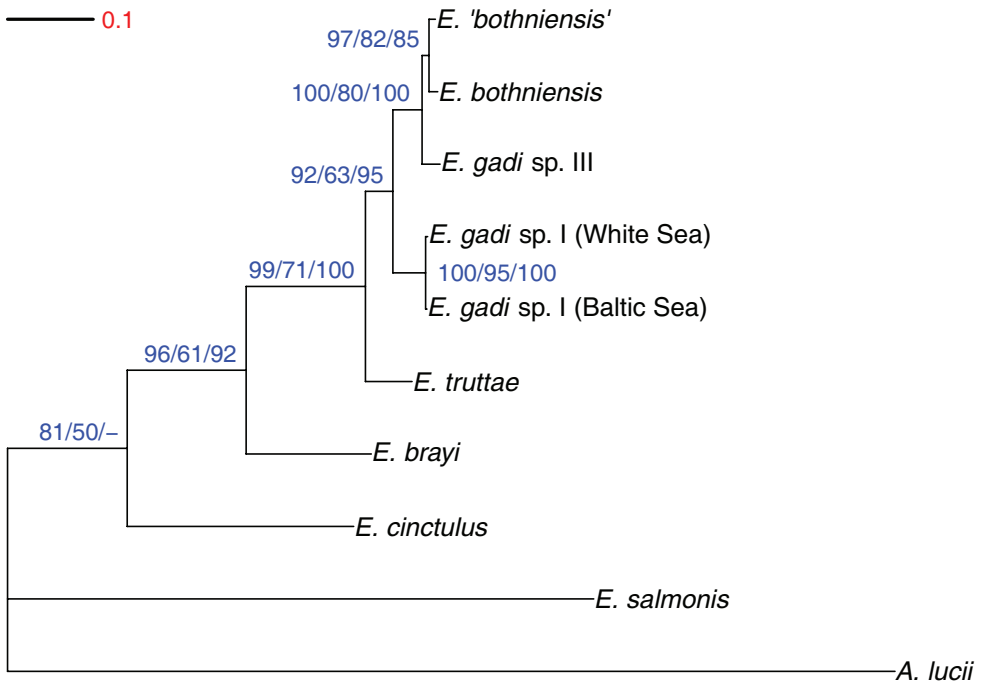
0.1

97/82/85
E. 'bothniensis'
100/80/100
E. bothniensis
E. gadi sp. III
92/63/95
E. gadi sp. I (White Sea)
99/71/100
100/95/100
E. gadi sp. I (Baltic Sea)
96/61/92
E. truttae
81/50/–
E. brayi
E. cinctulus
E. salmonis
A. lucii